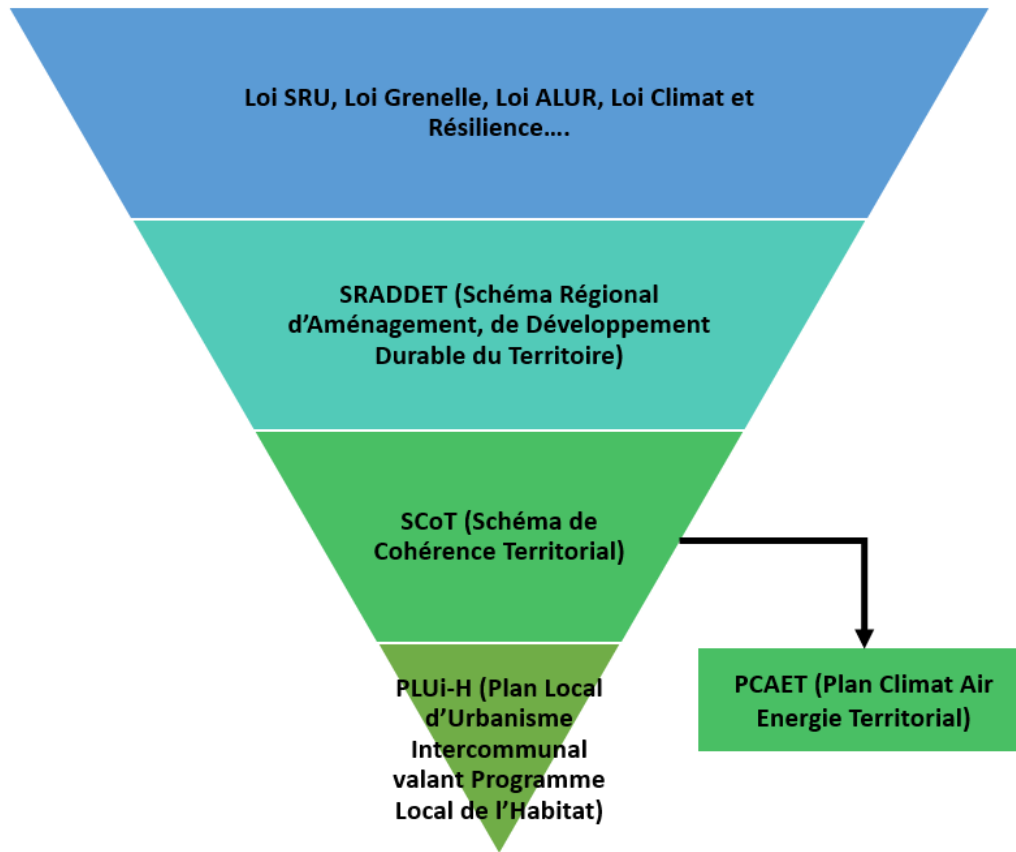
Loi SRU, Loi Grenelle, Loi ALUR, Loi Climat et Résilience….

SRADDET (Schéma Régional d'Aménagement, de Développement Durable du Territoire)

SCoT (Schéma de Cohérence Territorial)

PLUi-H (Plan Local d'Urbanisme Intercommunal valant Programme Local de l'Habitat)

PCAET (Plan Climat Air Energie Territorial)